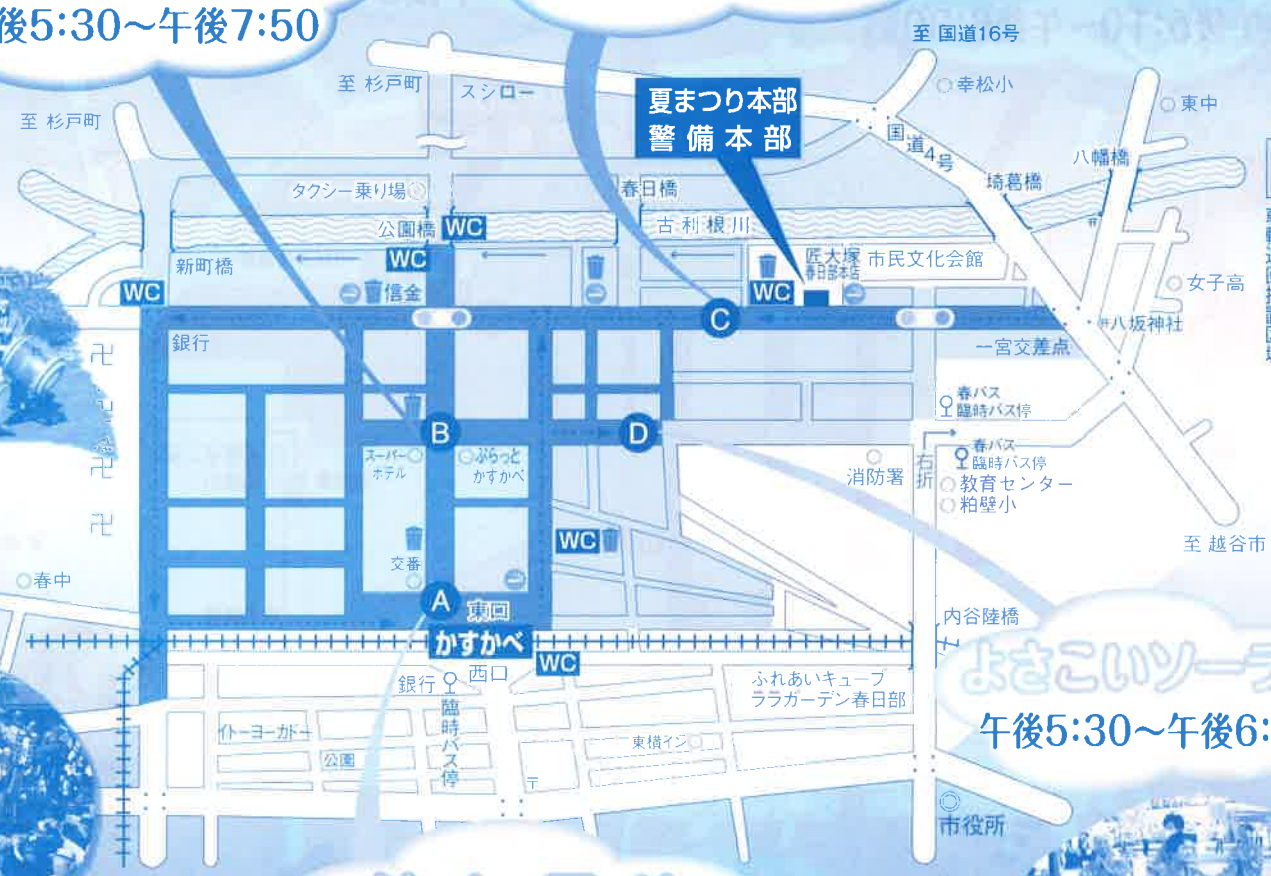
後5:30~午後7:50

至 杉戸町
至 杉戸町
スシロー
夏まつり本部
警備本部
至 国道16号
幸松小
東中
国道4号
埼葛橋
八幡橋
タクシー乗り場
春日橋
公園橋
WC
古利根川
WC
新町橋
匠大塚 春日部本店
市民文化会館
WC
信金
WC
女子高
C
八坂神社
銀行
一宮交差点
春バス 臨時バス停
B
D
春バス 臨時バス停
スーパー ホテル
ぷらっと かすかべ
消防署
右折
教育センター
粕壁小
WC
交番
至 越谷市
春中
A
東口
内谷陸橋
かすかべ
西口
WC
銀行
臨時バス停
ふれあいキューブ
ララガーデン春日部
よさこいソーラ
午後5:30~午後6:
イトーヨーカドー
東横イン
公園
市役所